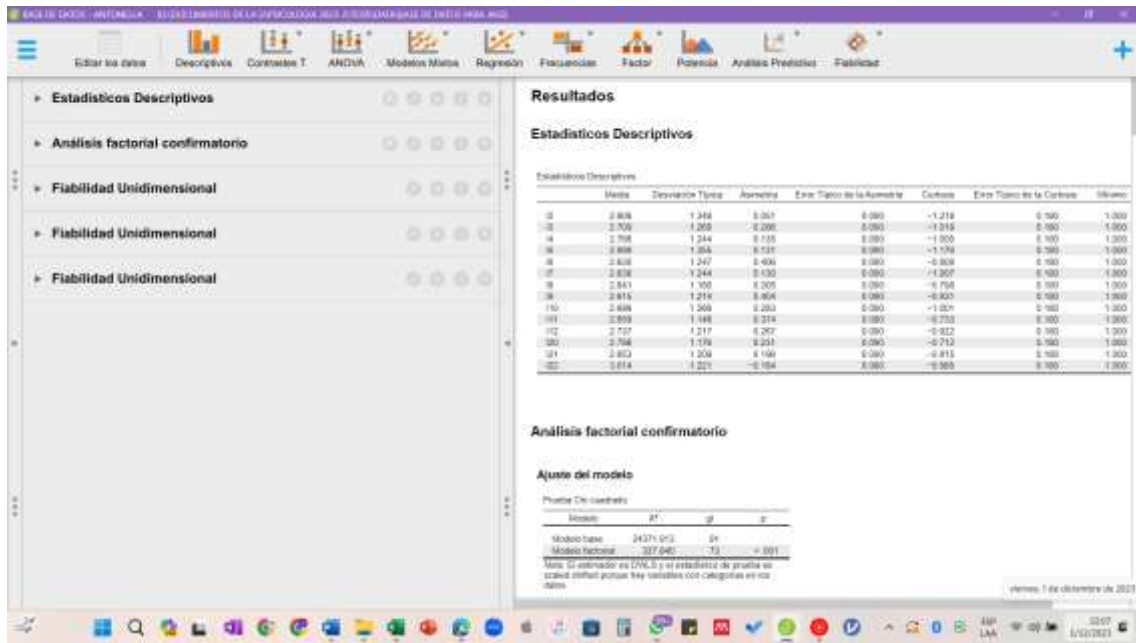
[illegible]

Editar los datos Descriptivos Contrastes T ANOVA Modelos Mixtos Regresión Frecuencias Factor Potencia Análisis Predictivo Fiabilidad

Estadísticos Descriptivos

Análisis factorial confirmatorio

Fiabilidad Unidimensional

Fiabilidad Unidimensional

Fiabilidad Unidimensional

Resultados

Estadísticos Descriptivos

Estadísticos Descriptivos

| | Media | Desviación Típica | Asimetría | Error Típico de la Asimetría | Curtosis | Error Típico de la Curtosis | Mínimo |
|---|---|---|---|---|---|---|---|
| I2 | 2.806 | 1.349 | 0.057 | 0.080 | -1.218 | 0.160 | 1.000 |
| I3 | 2.709 | 1.260 | 0.286 | 0.080 | -1.018 | 0.160 | 1.000 |
| I4 | 2.768 | 1.244 | 0.135 | 0.080 | -1.005 | 0.160 | 1.000 |
| I5 | 2.806 | 1.264 | 0.131 | 0.080 | -1.176 | 0.160 | 1.000 |
| I6 | 2.630 | 1.247 | 0.406 | 0.080 | -0.808 | 0.160 | 1.000 |
| I7 | 2.838 | 1.244 | 0.130 | 0.080 | -1.007 | 0.160 | 1.000 |
| I8 | 2.841 | 1.100 | 0.205 | 0.080 | -0.798 | 0.160 | 1.000 |
| I9 | 2.615 | 1.214 | 0.404 | 0.080 | -0.837 | 0.160 | 1.000 |
| I10 | 2.606 | 1.368 | 0.283 | 0.080 | -1.001 | 0.160 | 1.000 |
| I11 | 2.859 | 1.146 | 0.274 | 0.080 | -0.733 | 0.160 | 1.000 |
| I12 | 2.737 | 1.217 | 0.297 | 0.080 | -0.922 | 0.160 | 1.000 |
| I20 | 2.798 | 1.176 | 0.231 | 0.080 | -0.712 | 0.160 | 1.000 |
| I21 | 2.853 | 1.209 | 0.166 | 0.080 | -0.815 | 0.160 | 1.000 |
| I22 | 3.014 | 1.221 | -0.164 | 0.080 | -0.985 | 0.160 | 1.000 |

Análisis factorial confirmatorio

Ajuste del modelo

Prueba Chi cuadrado

| Modelo | $X^2$ | gl | p |
|---|---|---|---|
| Modelo base | 24371.913 | 91 | |
| Modelo factorial | 227.040 | 73 | < .001 |

Nota. El estimador es DWLS y el estadístico de prueba es scaled shifted porque hay variables con categorías en los datos.

viernes, 1 de diciembre de 2023

23°F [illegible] 22:07 1/12/2023